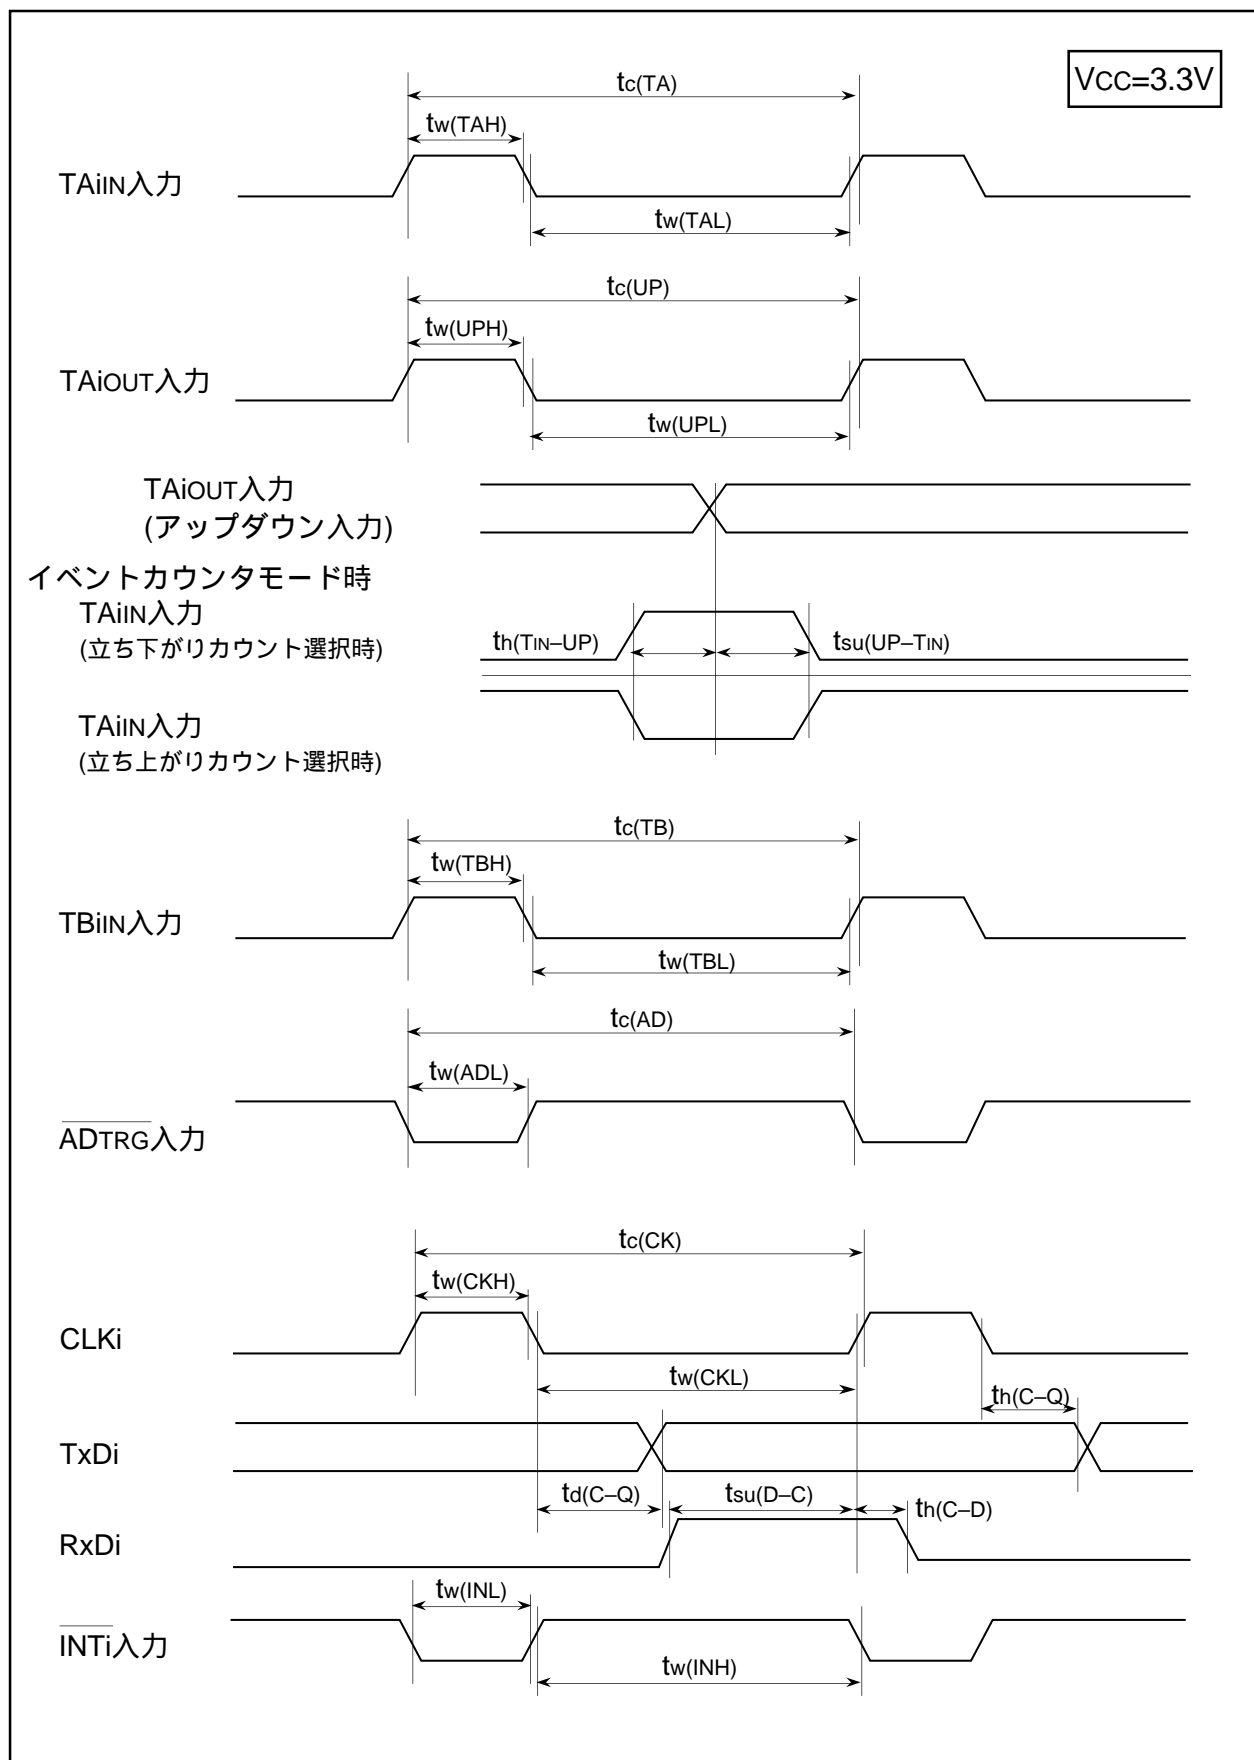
VCC=3.3V

$t_{c(TA)}$

$t_{w(TAH)}$

TAiIN入力

$t_{w(TAL)}$

$t_{c(UP)}$

$t_{w(UPH)}$

TAiOUT入力

$t_{w(UPL)}$

TAiOUT入力
(アップダウン入力)

イベントカウンタモード時
TAiIN入力
(立ち下がりカウント選択時)

$t_{h(TIN-UP)}$

$t_{su(UP-TIN)}$

TAiIN入力
(立ち上がりカウント選択時)

$t_{c(TB)}$

$t_{w(TBH)}$

TBiIN入力

$t_{w(TBL)}$

$t_{c(AD)}$

$t_{w(ADL)}$

$\overline{ADTRG}$入力

$t_{c(CK)}$

$t_{w(CKH)}$

CLKi

$t_{w(CKL)}$

$t_{h(C-Q)}$

TxDi

$t_{d(C-Q)}$

$t_{su(D-C)}$

$t_{h(C-D)}$

RxDi

$t_{w(INL)}$

$\overline{INTi}$入力

$t_{w(INH)}$